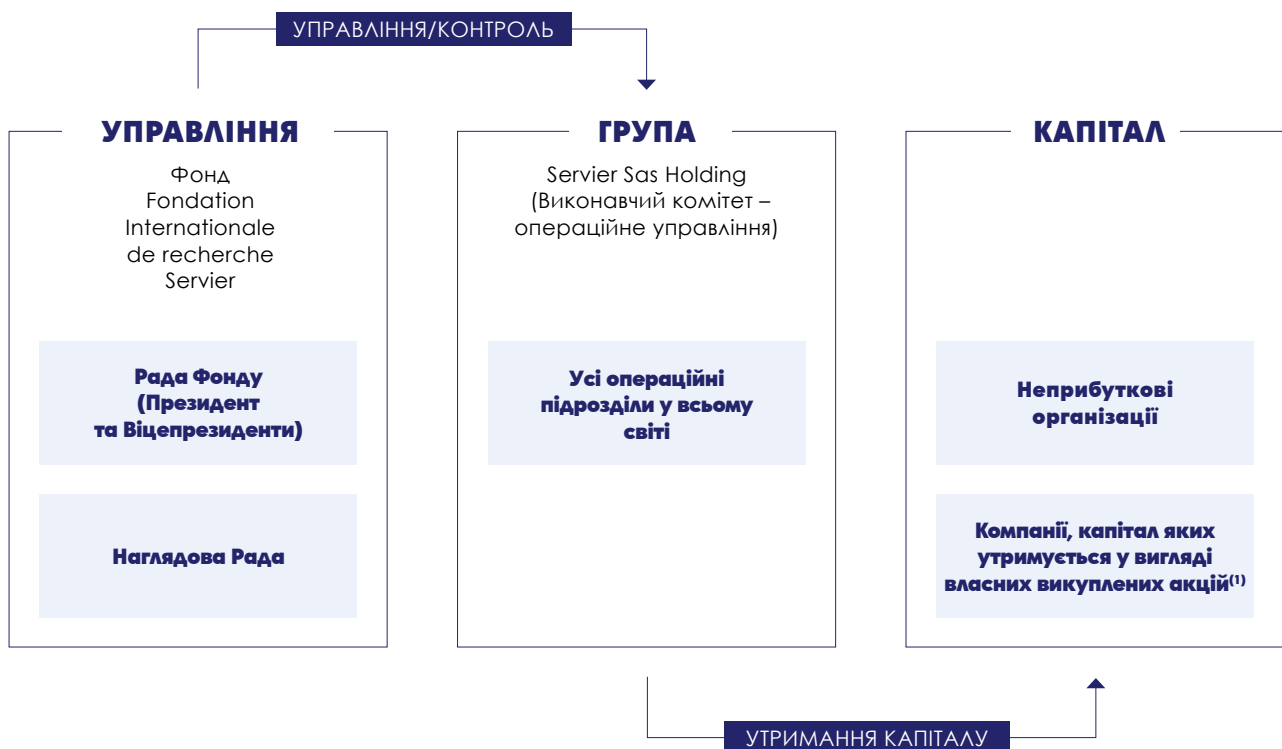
УПРАВЛІННЯ/КОНТРОЛЬ

УПРАВЛІННЯ

Фонд Fondation Internationale de recherche Servier

Рада Фонду (Президент та Віцепрезиденти)

Наглядова Рада

ГРУПА

Servier Sas Holding (Виконавчий комітет – операційне управління)

Усі операційні підрозділи у всьому світі

КАПІТАЛ

Неприбуткові організації

Компанії, капітал яких утримується у вигляді власних викуплених акцій$^{(1)}$

УТРИМАННЯ КАПІТАЛУ